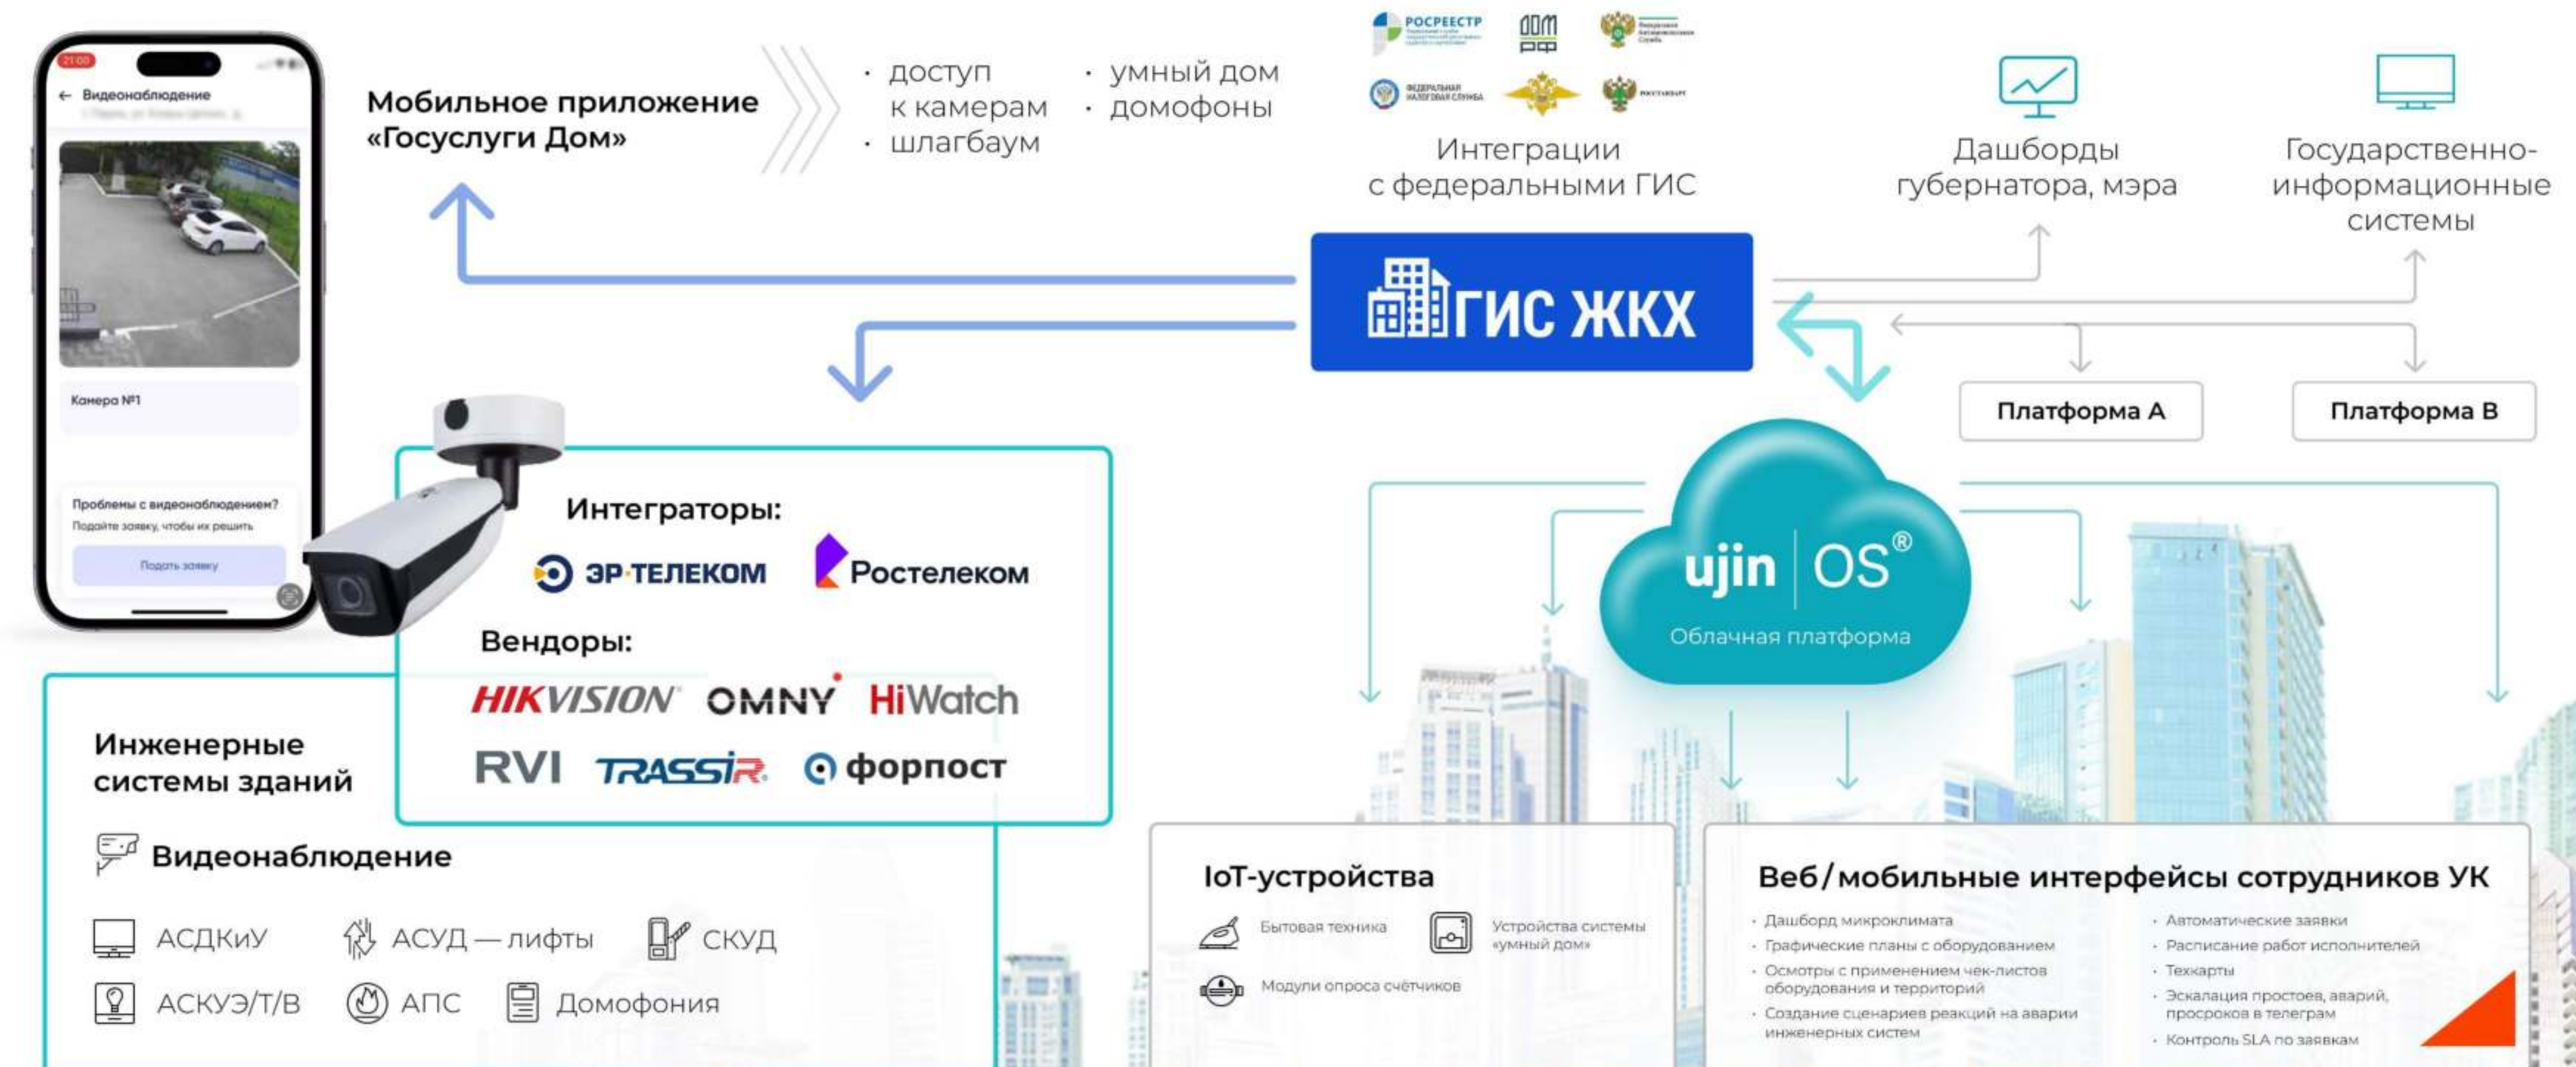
21:00
← Видеонаблюдение
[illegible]

Камера №1

Проблемы с видеонаблюдением?
Подайте заявку, чтобы их решить
Подать заявку

Мобильное приложение «Госуслуги Дом»

· доступ к камерам
· шлагбаум
· умный дом
· домофоны

РОСРЕЕСТР
ДОМ РФ
ФЕДЕРАЛЬНАЯ НАЛОГОВАЯ СЛУЖБА

Интеграции с федеральными ГИС

Дашборды губернатора, мэра

Государственно-информационные системы

ГИС ЖКХ

Платформа А

Платформа В

ujin OS®
Облачная платформа

Интеграторы:
ЭР·ТЕЛЕКОМ
Ростелеком
Вендоры:
HIKVISION OMNY HiWatch
RVI TRASSIR форпост

Инженерные системы зданий

Видеонаблюдение

АСДКиУ
АСУД — лифты
СКУД
АСКУЭ/Т/В
АПС
Домофония

IoT-устройства
Бытовая техника
Устройства системы «умный дом»
Модули опроса счётчиков

Веб/мобильные интерфейсы сотрудников УК
· Дашборд микроклимата
· Графические планы с оборудованием
· Осмотры с применением чек-листов оборудования и территорий
· Создание сценариев реакций на аварии инженерных систем
· Автоматические заявки
· Расписание работ исполнителей
· Техкарты
· Эскалация простоев, аварий, просроков в телеграм
· Контроль SLA по заявкам